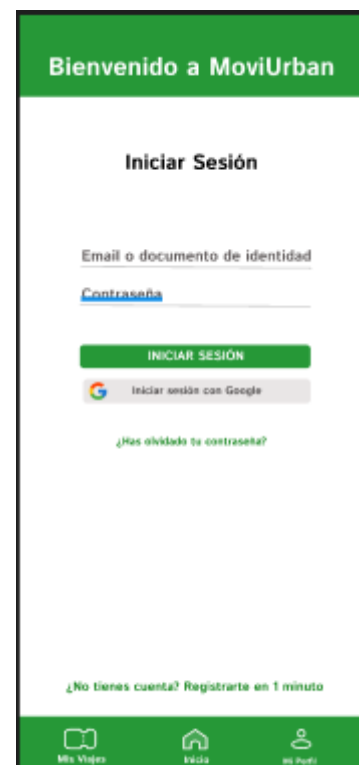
Bienvenido a MoviUrban

Iniciar Sesión

Email o documento de identidad

Contraseña

INICIAR SESIÓN

G Iniciar sesión con Google

¿Has olvidado tu contraseña?

¿No tienes cuenta? Registrarte en 1 minuto

Mis Viajes

Inicio

Mi Perfil